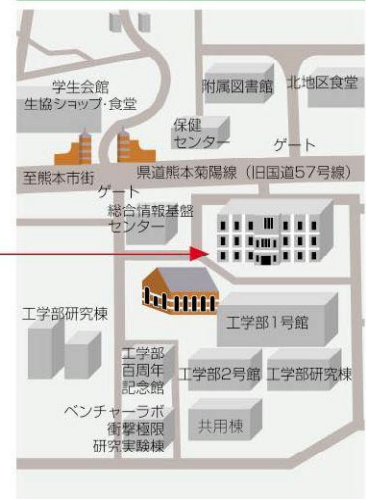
学生会館
生協ショップ・食堂

附属図書館

北地区食堂

保健
センター

ゲート

至熊本市街

県道熊本菊陽線（旧国道57号線）

ゲート

総合情報基盤
センター

工学部研究棟

工学部1号館

工学部
百周年
記念館

工学部2号館

工学部研究棟

ベンチャーラボ
衝撃極限
研究実験棟

共用棟